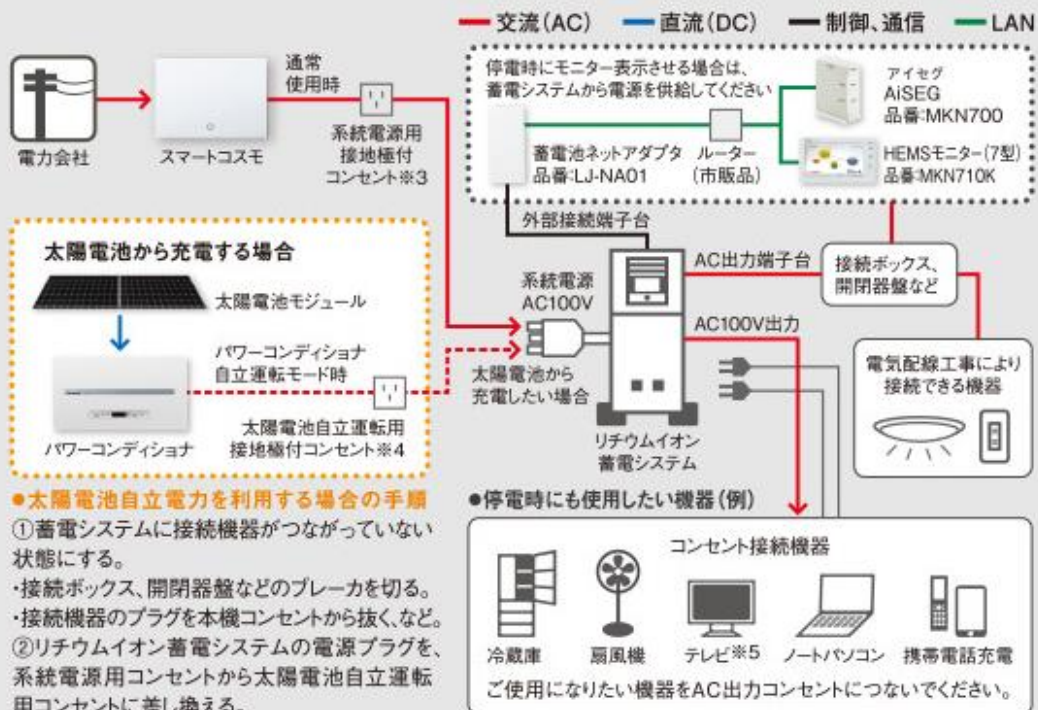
交流(AC)　直流(DC)　制御、通信　LAN

電力会社

スマートコスモ

通常使用時

系統電源用接地極付コンセント※3

停電時にモニター表示させる場合は、蓄電システムから電源を供給してください

蓄電池ネットアダプタ 品番:LJ-NA01

ルーター (市販品)

アイセグ AiSEG 品番:MKN700

HEMSモニター(7型) 品番:MKN710K

外部接続端子台

太陽電池から充電する場合

太陽電池モジュール

パワーコンディショナ自立運転モード時

パワーコンディショナ

太陽電池自立運転用接地極付コンセント※4

系統電源 AC100V

太陽電池から充電したい場合

AC出力端子台

AC100V出力

接続ボックス、開閉器盤など

電気配線工事により接続できる機器

リチウムイオン蓄電システム

●太陽電池自立電力を利用する場合の手順
①蓄電システムに接続機器がつながっていない状態にする。
・接続ボックス、開閉器盤などのブレーカを切る。
・接続機器のプラグを本機コンセントから抜く、など。
②リチウムイオン蓄電システムの電源プラグを、系統電源用コンセントから太陽電池自立運転用コンセントに差し換える。

●停電時にも使用したい機器(例)

コンセント接続機器

冷蔵庫　扇風機　テレビ※5　ノートパソコン　携帯電話充電

ご使用になりたい機器をAC出力コンセントにつないでください。